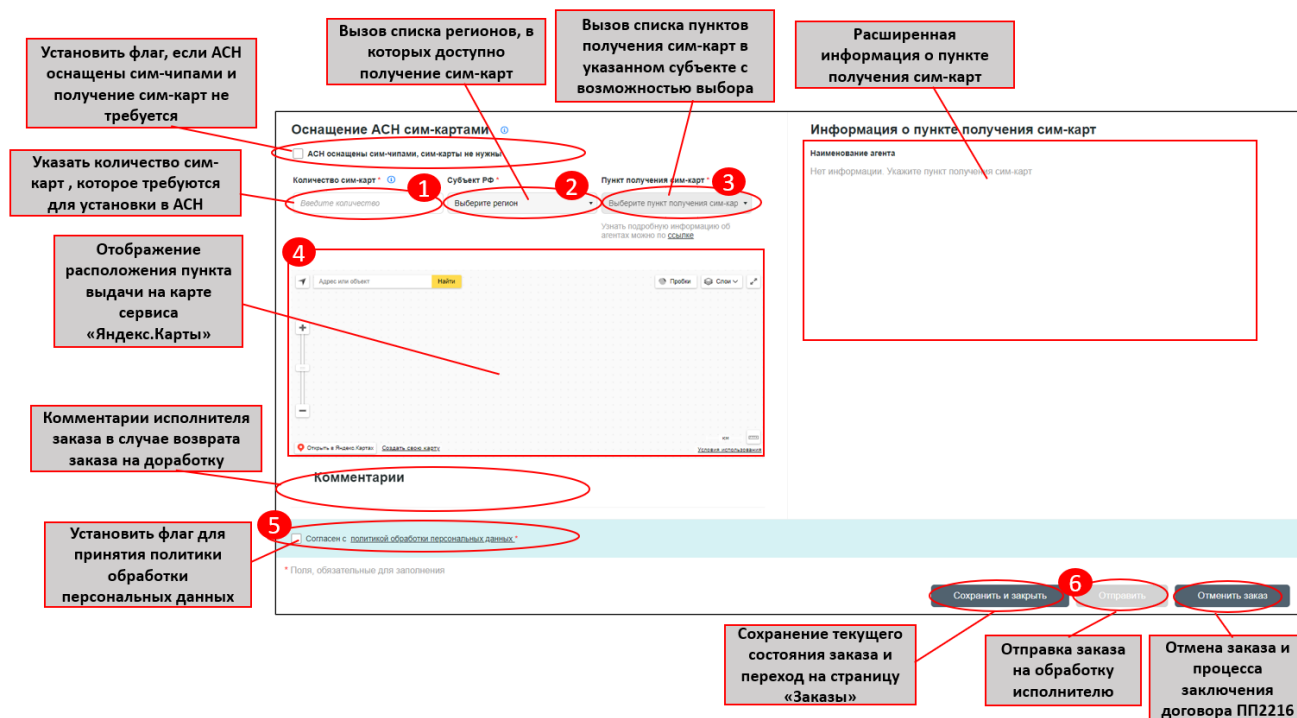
Установить флаг, если АСН оснащены сим-чипами и получение сим-карт не требуется

Вызов списка регионов, в которых доступно получение сим-карт

Вызов списка пунктов получения сим-карт в указанном субъекте с возможностью выбора

Расширенная информация о пункте получения сим-карт

Оснащение АСН сим-картами

АСН оснащены сим-чипами, сим-карты не нужны

Информация о пункте получения сим-карт

Наименование агента

Нет информации. Укажите пункт получения сим-карт

Указать количество сим-карт , которое требуются для установки в АСН

Количество сим-карт *

Введите количество

1

Субъект РФ *

Выберите регион

2

Пункт получения сим-карт *

3

Выберите пункт получения сим-кар

Узнать подробную информацию об агентах можно по ссылке

Отображение расположения пункта выдачи на карте сервиса «Яндекс.Карты»

4

Адрес или объект

Найти

Пробки

Слои

Открыть в Яндекс.Картах

Создать свою карту

Условия использования

Комментарии исполнителя заказа в случае возврата заказа на доработку

Комментарии

Установить флаг для принятия политики обработки персональных данных

5

Согласен с политикой обработки персональных данных *

* Поля, обязательные для заполнения

6

Сохранить и закрыть

Отправить

Отменить заказ

Сохранение текущего состояния заказа и переход на страницу «Заказы»

Отправка заказа на обработку исполнителю

Отмена заказа и процесса заключения договора ПП2216